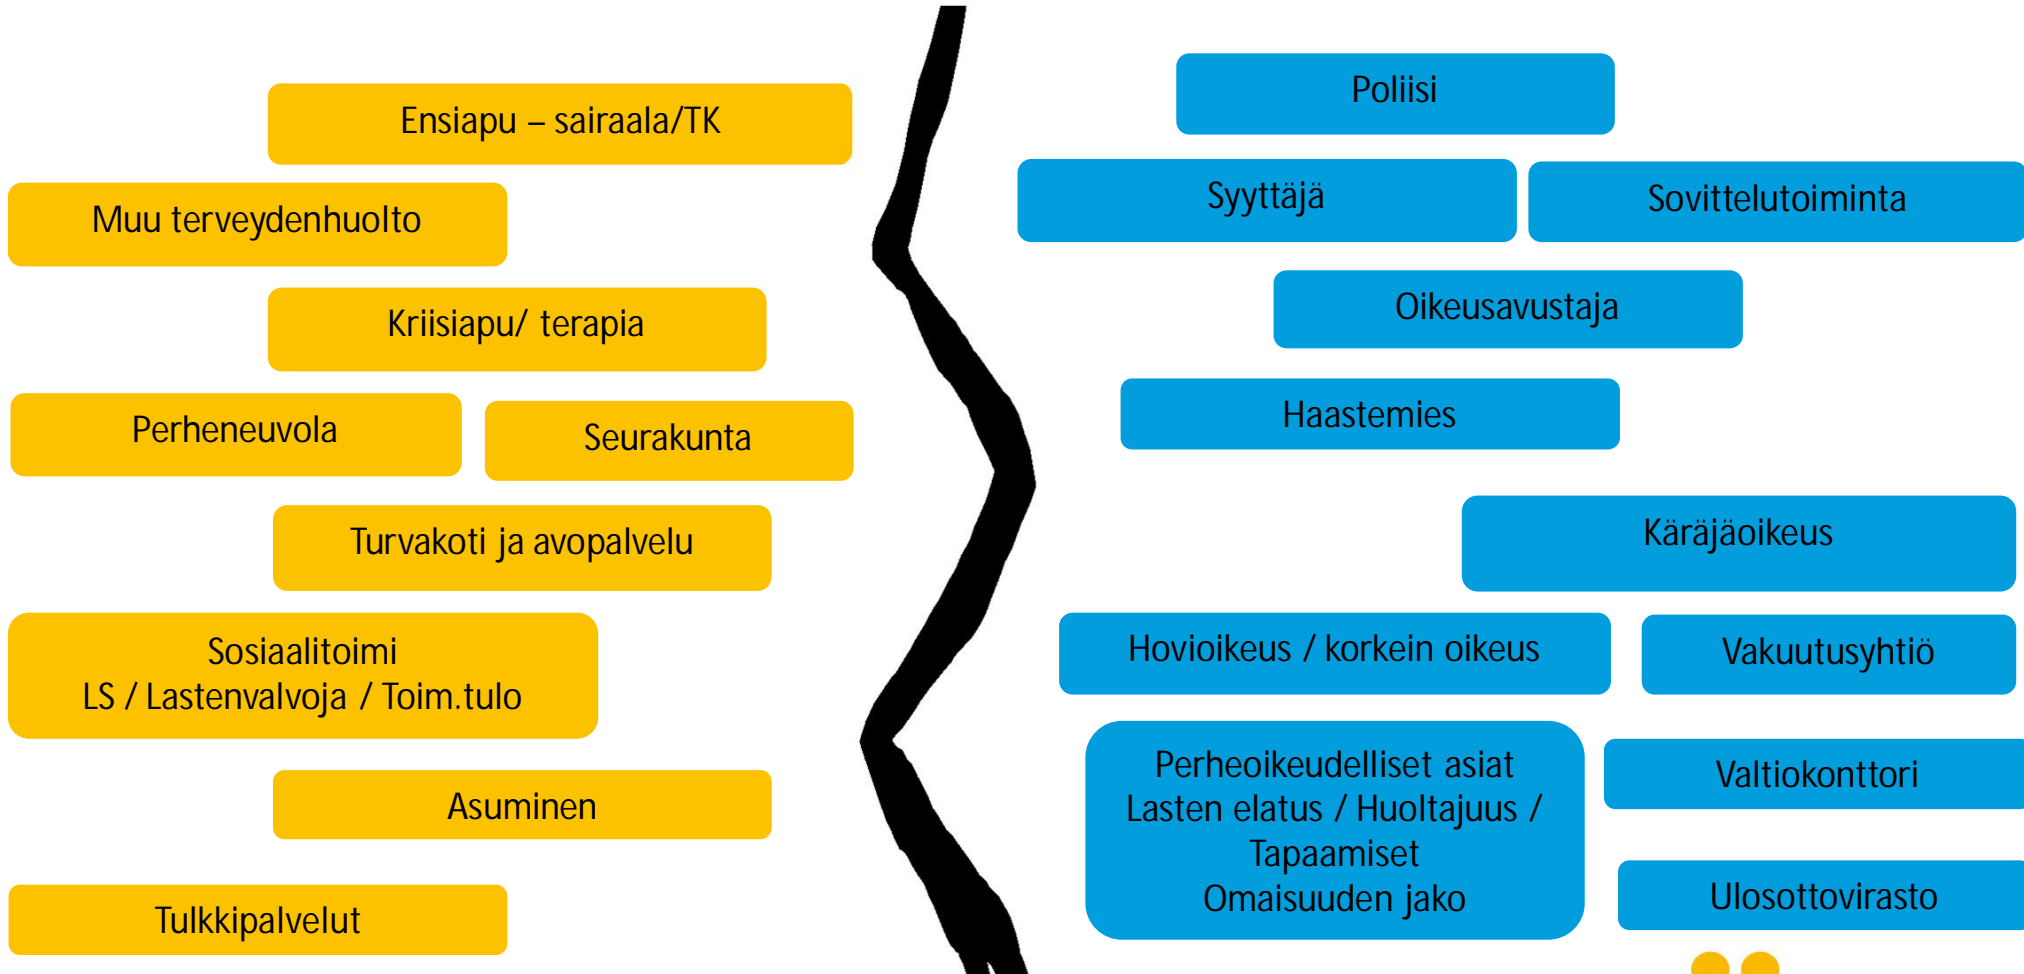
Ensiapu – sairaala/TK

Muu terveydenhuolto

Kriisiapu/ terapia

Perheneuvola

Seurakunta

Turvakoti ja avopalvelu

Sosiaalitoimi
LS / Lastenvalvoja / Toim.tulo

Asuminen

Tulkkipalvelut

Poliisi

Syyttäjä

Sovittelutoiminta

Oikeusavustaja

Haastemies

Käräjäoikeus

Hovioikeus / korkein oikeus

Vakuutusyhtiö

Perheoikeudelliset asiat
Lasten elatus / Huoltajuus / Tapaamiset
Omaisuuden jako

Valtiokonttori

Ulosottovirasto